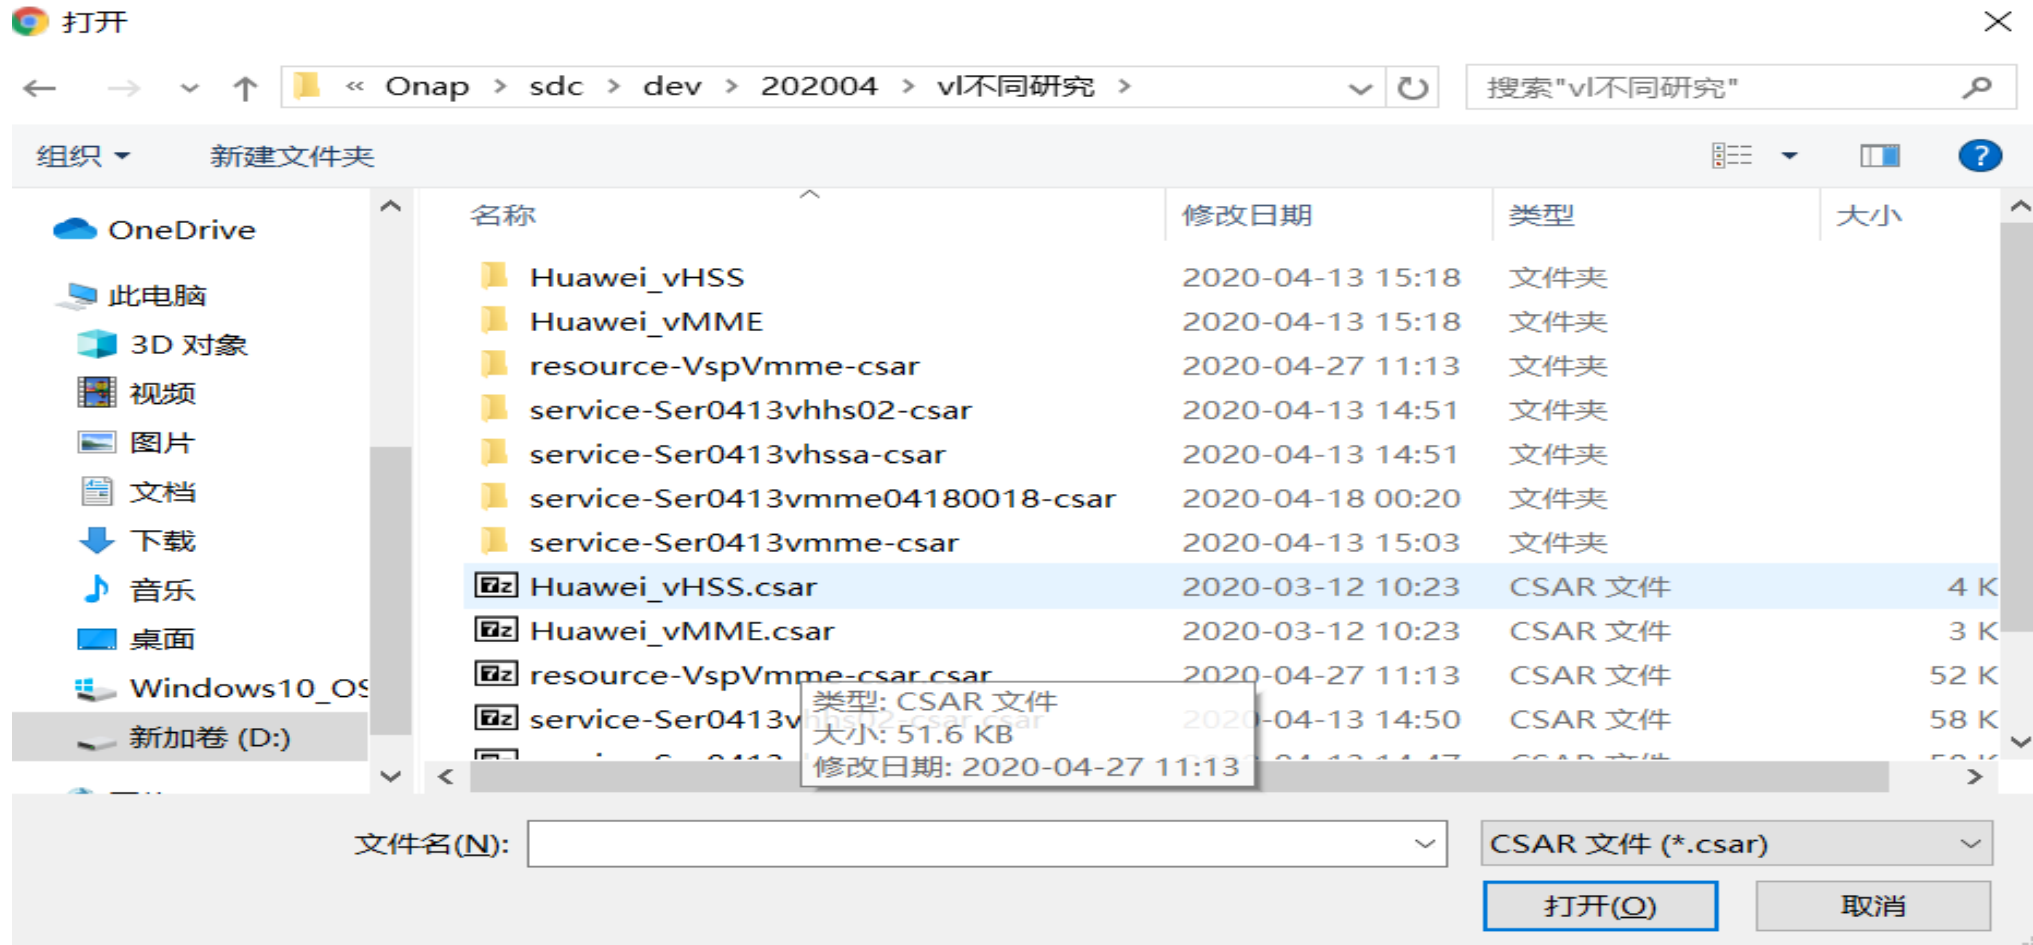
打开

« Onap › sdc › dev › 202004 › vl不同研究 ›

搜索"vl不同研究"

组织 ▾ 新建文件夹

OneDrive
此电脑
3D 对象
视频
图片
文档
下载
音乐
桌面
Windows10_OS
新加卷 (D:)

| 名称 | 修改日期 | 类型 | 大小 |
|---|---|---|---|
| Huawei_vHSS | 2020-04-13 15:18 | 文件夹 | |
| Huawei_vMME | 2020-04-13 15:18 | 文件夹 | |
| resource-VspVmme-csar | 2020-04-27 11:13 | 文件夹 | |
| service-Ser0413vhhs02-csar | 2020-04-13 14:51 | 文件夹 | |
| service-Ser0413vhssa-csar | 2020-04-13 14:51 | 文件夹 | |
| service-Ser0413vmme04180018-csar | 2020-04-18 00:20 | 文件夹 | |
| service-Ser0413vmme-csar | 2020-04-13 15:03 | 文件夹 | |
| Huawei_vHSS.csar | 2020-03-12 10:23 | CSAR 文件 | 4 K |
| Huawei_vMME.csar | 2020-03-12 10:23 | CSAR 文件 | 3 K |
| resource-VspVmme-csar.csar | 2020-04-27 11:13 | CSAR 文件 | 52 K |
| service-Ser0413vhhs02-csar.csar | 2020-04-13 14:50 | CSAR 文件 | 58 K |

类型: CSAR 文件
大小: 51.6 KB
修改日期: 2020-04-27 11:13

文件名(N):
CSAR 文件 (*.csar)
打开(O)
取消